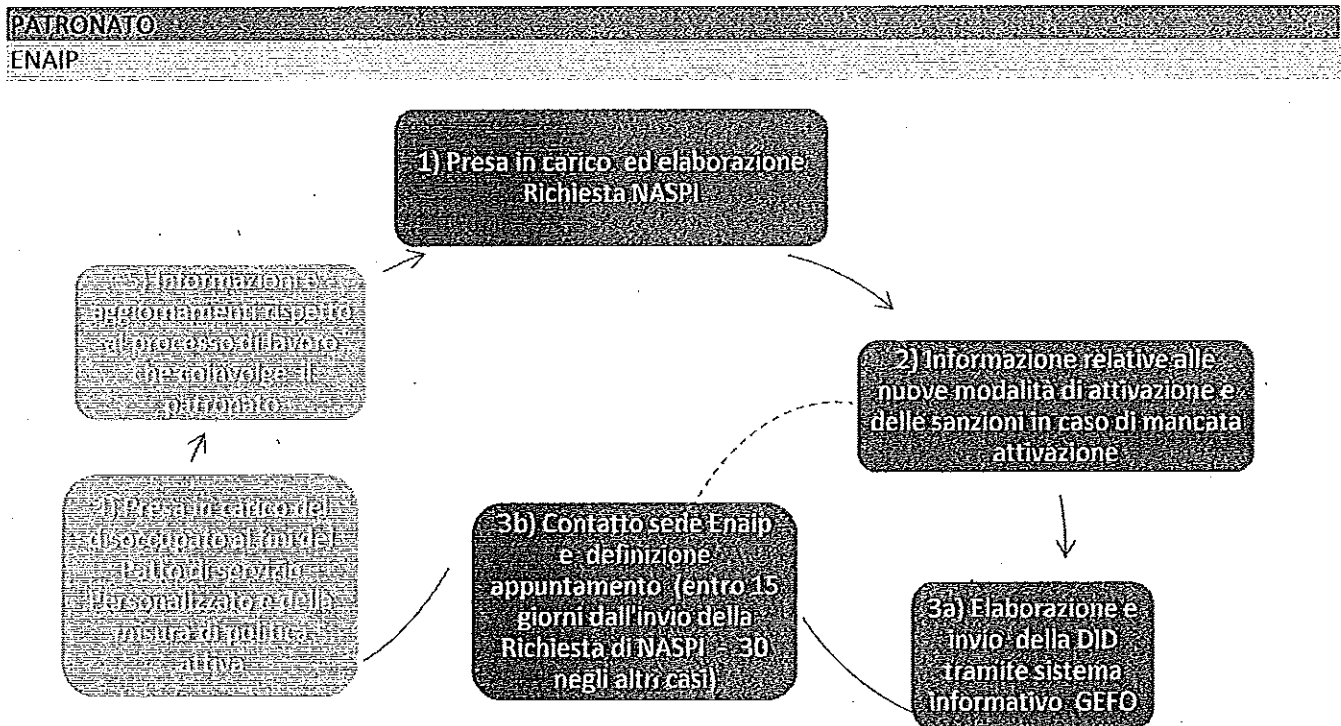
PATRONATO
ENAIP

1) Presa in carico ed elaborazione Richiesta NASPI

2) Informazione relative alle nuove modalità di attivazione e delle sanzioni in caso di mancata attivazione

3a) Elaborazione e invio della DID tramite sistema informativo GEFO

3b) Contatto sede Enaip e definizione appuntamento (entro 15 giorni dall'invio della Richiesta di NASPI - 30 negli altri casi)

4) Presa in carico del disoccupato al fini del Patto di servizio Personalizzato e della misura di politica attiva

5) Informazioni e aggiornamenti rispetto al processo di lavoro che coinvolge il patronato